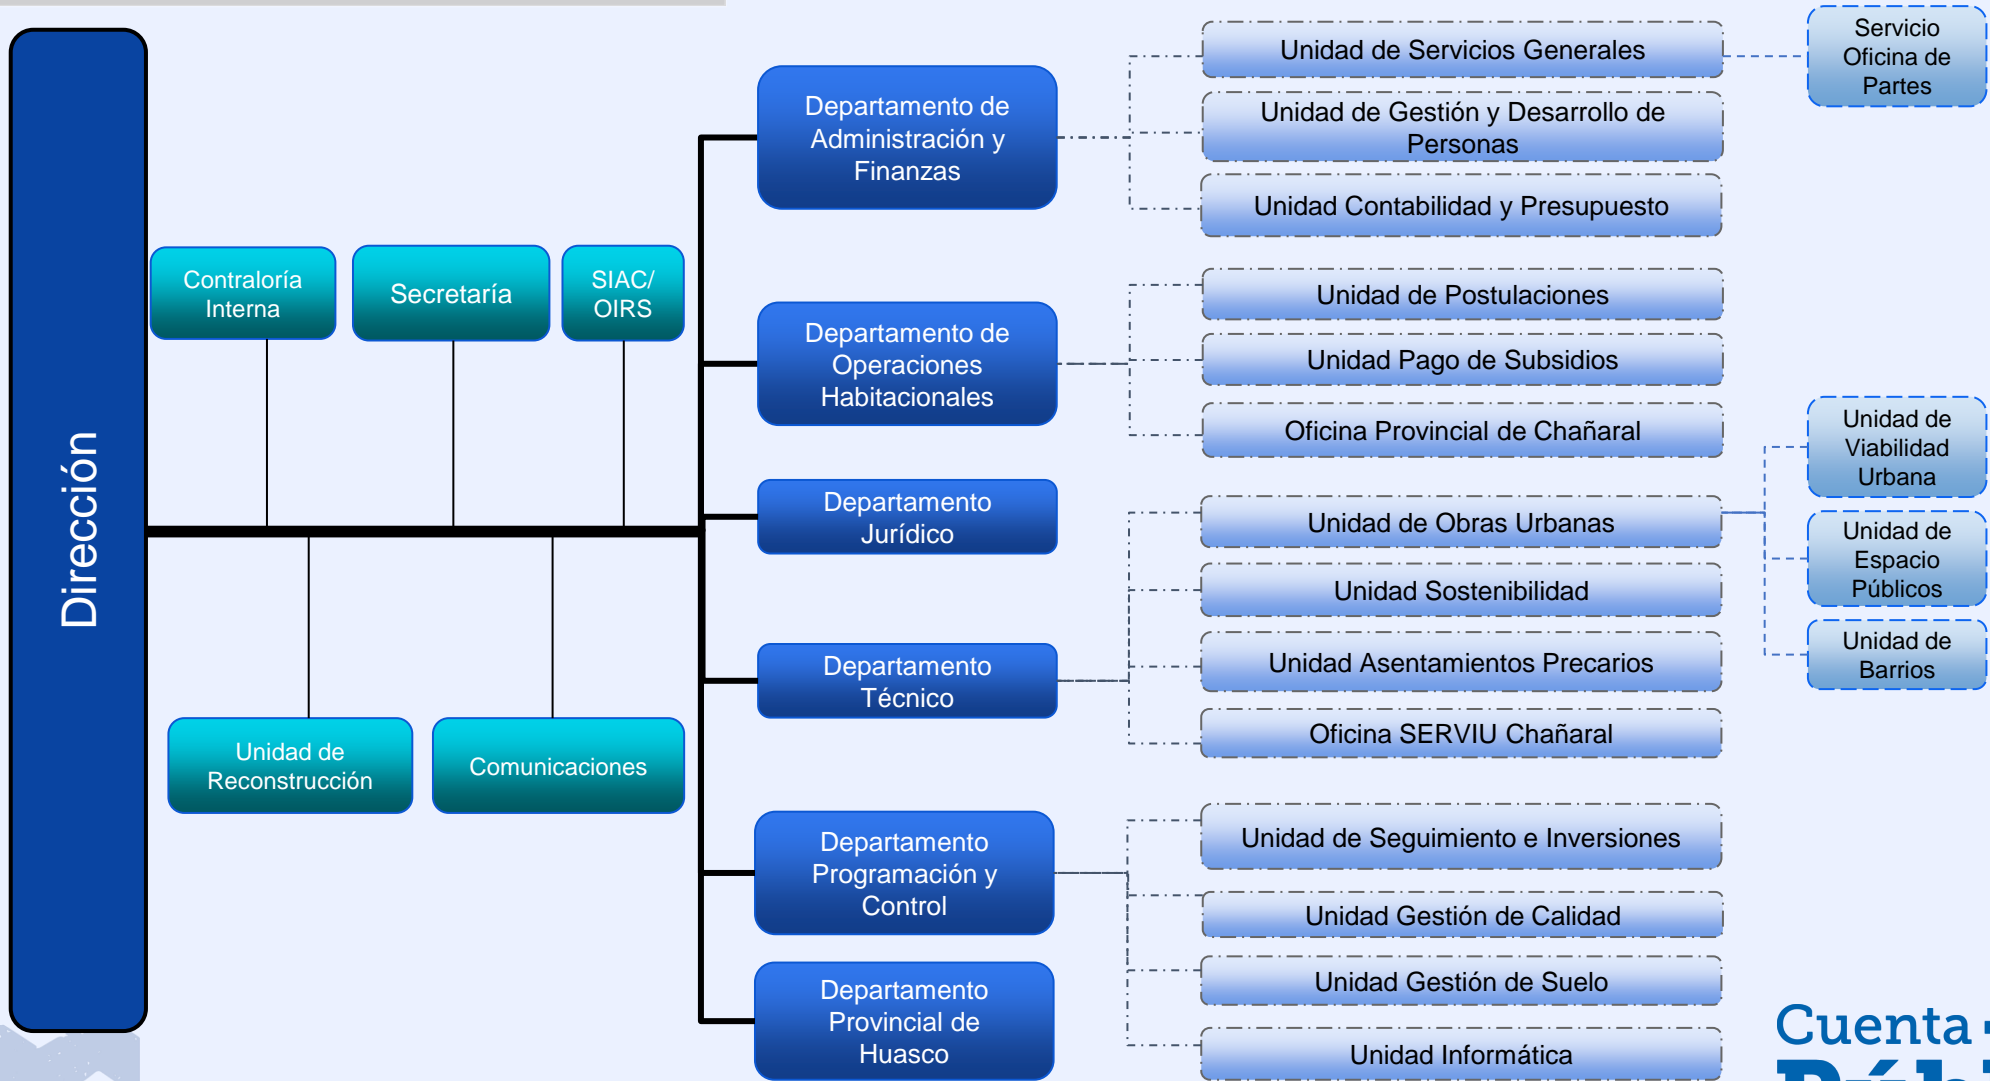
Dirección

Contraloría Interna

Secretaría

SIAC/ OIRS

Unidad de Reconstrucción

Comunicaciones

Departamento de Administración y Finanzas

Unidad de Servicios Generales

Servicio Oficina de Partes

Unidad de Gestión y Desarrollo de Personas

Unidad Contabilidad y Presupuesto

Departamento de Operaciones Habitacionales

Unidad de Postulaciones

Unidad Pago de Subsidios

Oficina Provincial de Chañaral

Departamento Jurídico

Departamento Técnico

Unidad de Obras Urbanas

Unidad de Viabilidad Urbana

Unidad de Espacio Públicos

Unidad de Barrios

Unidad Sostenibilidad

Unidad Asentamientos Precarios

Oficina SERVIU Chañaral

Departamento Programación y Control

Unidad de Seguimiento e Inversiones

Unidad Gestión de Calidad

Unidad Gestión de Suelo

Unidad Informática

Departamento Provincial de Huasco

Cuenta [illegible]